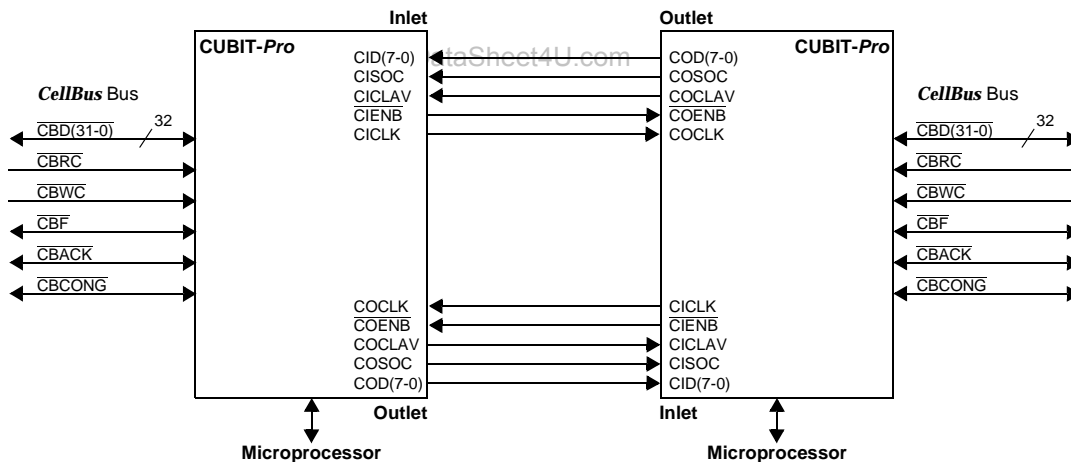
Inlet

CUBIT-Pro

CID(7-0)
CISOC
$\overline{CICLAV}$
$\overline{CIENB}$
CICLK

CellBus Bus

$\overline{CBD(31-0)}$
32
$\overline{CBRC}$
$\overline{CBWC}$
$\overline{CBF}$
$\overline{CBACK}$
$\overline{CBCONG}$

COCLK
$\overline{COENB}$
COCLAV
COSOC
COD(7-0)

Outlet

Microprocessor

www.DataSheet4U.com

Outlet

CUBIT-Pro

COD(7-0)
COSOC
$\overline{COCLAV}$
$\overline{COENB}$
COCLK

CellBus Bus

$\overline{CBD(31-0)}$
32
$\overline{CBRC}$
$\overline{CBWC}$
$\overline{CBF}$
$\overline{CBACK}$
$\overline{CBCONG}$

CICLK
$\overline{CIENB}$
CICLAV
CISOC
CID(7-0)

Inlet

Microprocessor